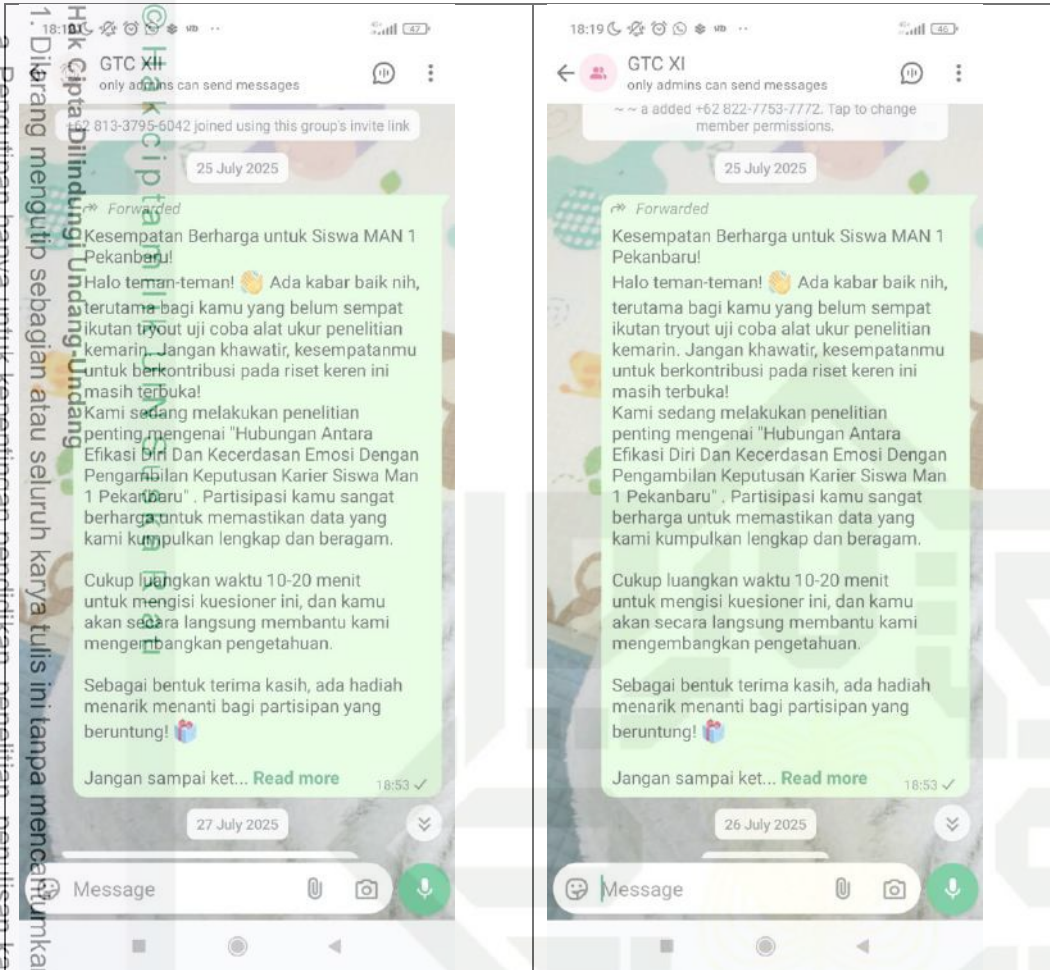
18:18 GTC XII only admins can send messages

+62 813-3795-6042 joined using this group's invite link

25 July 2025

Forwarded

Kesempatan Berharga untuk Siswa MAN 1 Pekanbaru!

Halo teman-teman! 👋 Ada kabar baik nih, terutama bagi kamu yang belum sempat ikutan tryout uji coba alat ukur penelitian kemarin. Jangan khawatir, kesempatanmu untuk berkontribusi pada riset keren ini masih terbuka!

Kami sedang melakukan penelitian penting mengenai "Hubungan Antara Efikasi Diri Dan Kecerdasan Emosi Dengan Pengambilan Keputusan Karier Siswa Man 1 Pekanbaru" . Partisipasi kamu sangat berharga untuk memastikan data yang kami kumpulkan lengkap dan beragam.

Cukup luangkan waktu 10-20 menit untuk mengisi kuesioner ini, dan kamu akan secara langsung membantu kami mengembangkan pengetahuan.

Sebagai bentuk terima kasih, ada hadiah menarik menanti bagi partisipan yang beruntung! 🎁

Jangan sampai ket... Read more 18:53

27 July 2025

Message

© Hak cipta milik UIN Suska Riau

Hak Cipta Dilindungi Undang-Undang

1. Dilarang mengutip sebagian atau seluruh karya tulis ini tanpa mencantumkan

a. Pengutipan hanya untuk kepentingan pendidikan, penelitian, penulisan k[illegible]

18:19 GTC XI only admins can send messages

~ a added +62 822-7753-7772. Tap to change member permissions.

25 July 2025

Forwarded

Kesempatan Berharga untuk Siswa MAN 1 Pekanbaru!

Halo teman-teman! 👋 Ada kabar baik nih, terutama bagi kamu yang belum sempat ikutan tryout uji coba alat ukur penelitian kemarin. Jangan khawatir, kesempatanmu untuk berkontribusi pada riset keren ini masih terbuka!

Kami sedang melakukan penelitian penting mengenai "Hubungan Antara Efikasi Diri Dan Kecerdasan Emosi Dengan Pengambilan Keputusan Karier Siswa Man 1 Pekanbaru" . Partisipasi kamu sangat berharga untuk memastikan data yang kami kumpulkan lengkap dan beragam.

Cukup luangkan waktu 10-20 menit untuk mengisi kuesioner ini, dan kamu akan secara langsung membantu kami mengembangkan pengetahuan.

Sebagai bentuk terima kasih, ada hadiah menarik menanti bagi partisipan yang beruntung! 🎁

Jangan sampai ket... Read more 18:53

26 July 2025

Message